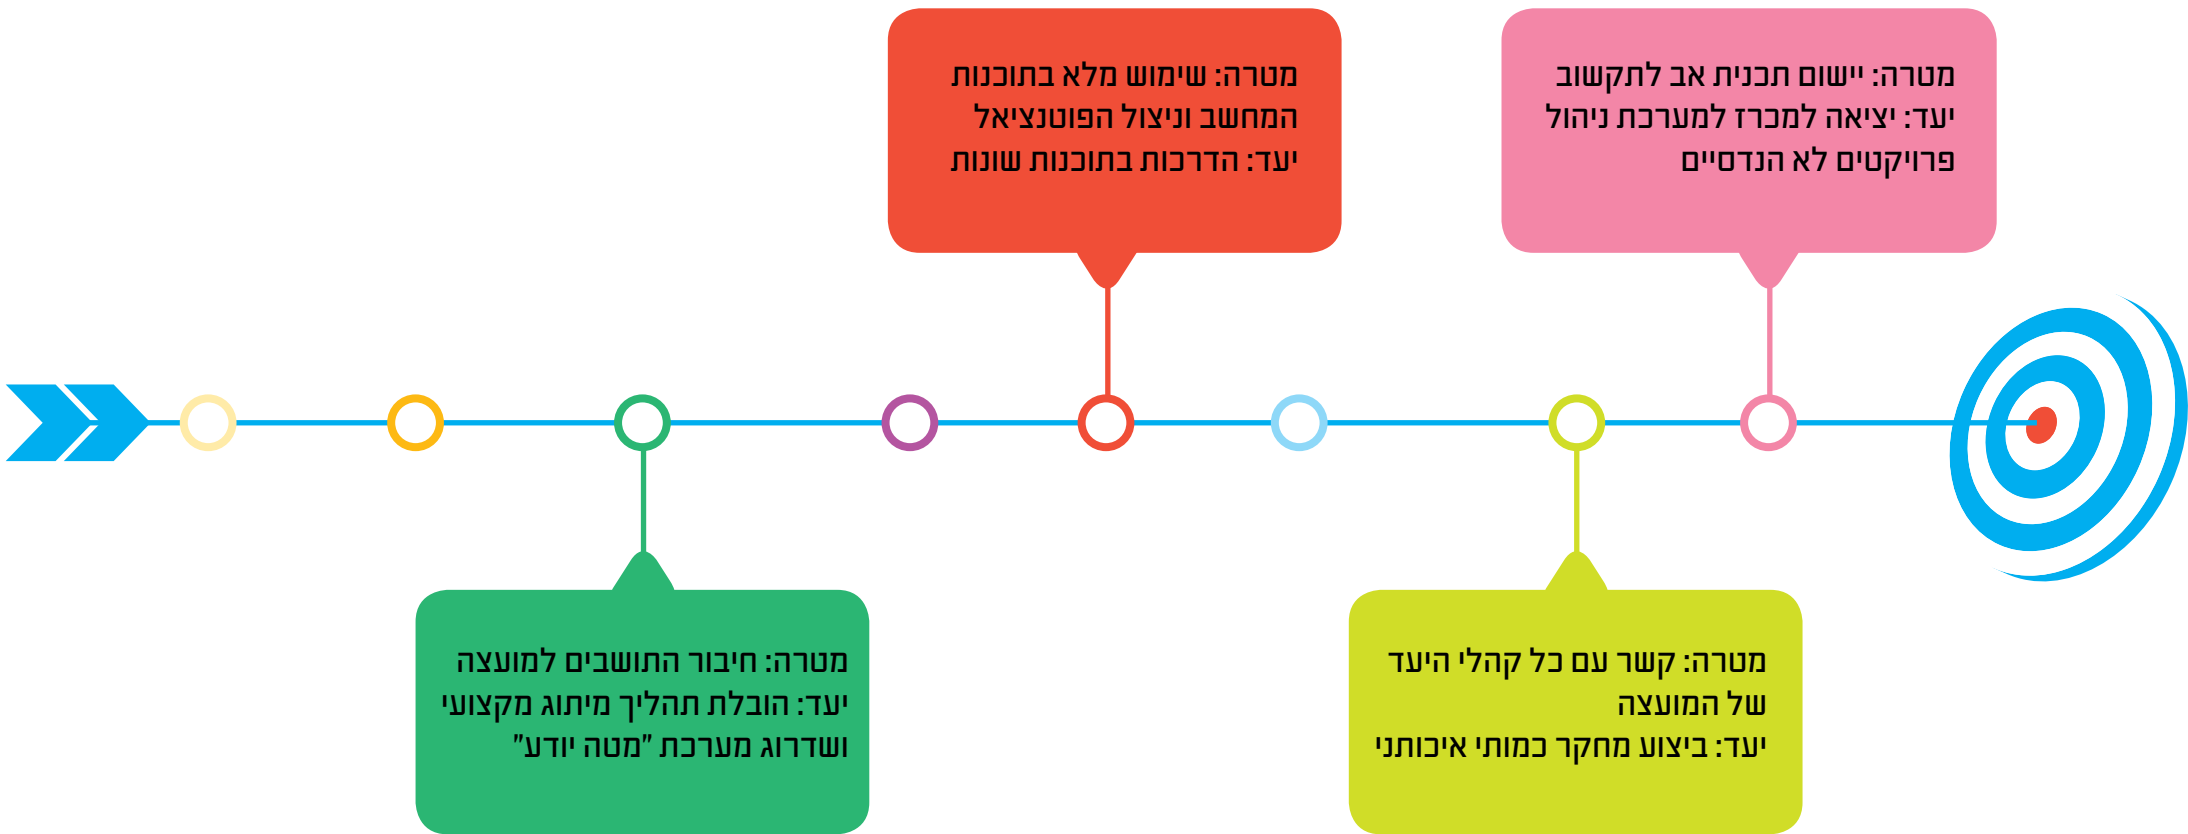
מטרה: שימוש מלא בתוכנות המחשב וניצול הפוטנציאל
יעד: הדרכות בתוכנות שונות

מטרה: יישום תכנית אב לתקשוב
יעד: יציאה למכרז למערכת ניהול פרויקטים לא הנדסיים

מטרה: חיבור התושבים למועצה
יעד: הובלת תהליך מיתוג מקצועי ושדרוג מערכת "מטה יודע"

מטרה: קשר עם כל קהלי היעד של המועצה
יעד: ביצוע מחקר כמותי איכותני